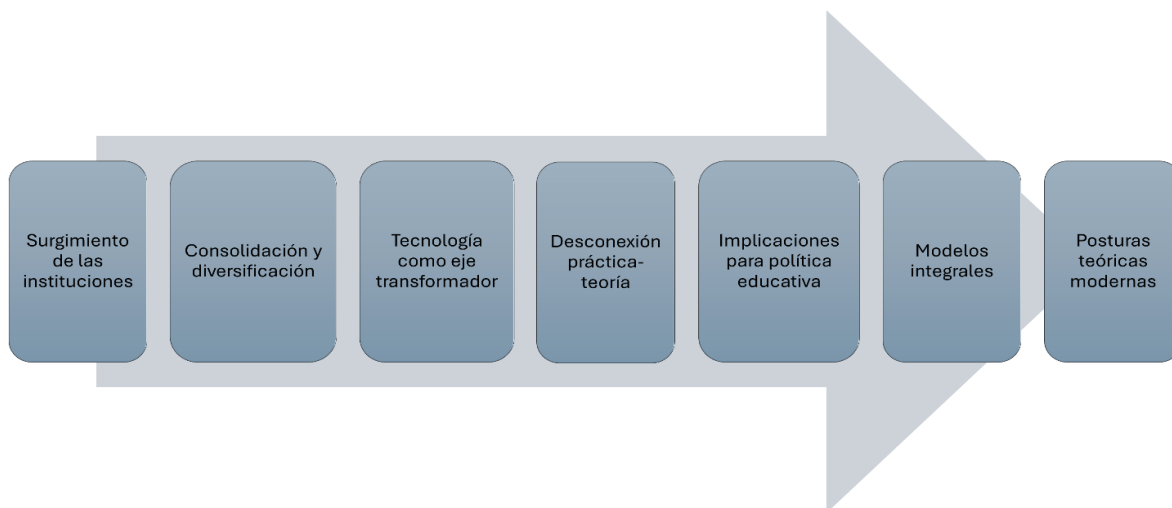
Surgimiento de las instituciones

Consolidación y diversificación

Tecnología como eje transformador

Desconexión práctica-teoría

Implicaciones para política educativa

Modelos integrales

Posturas teóricas modernas